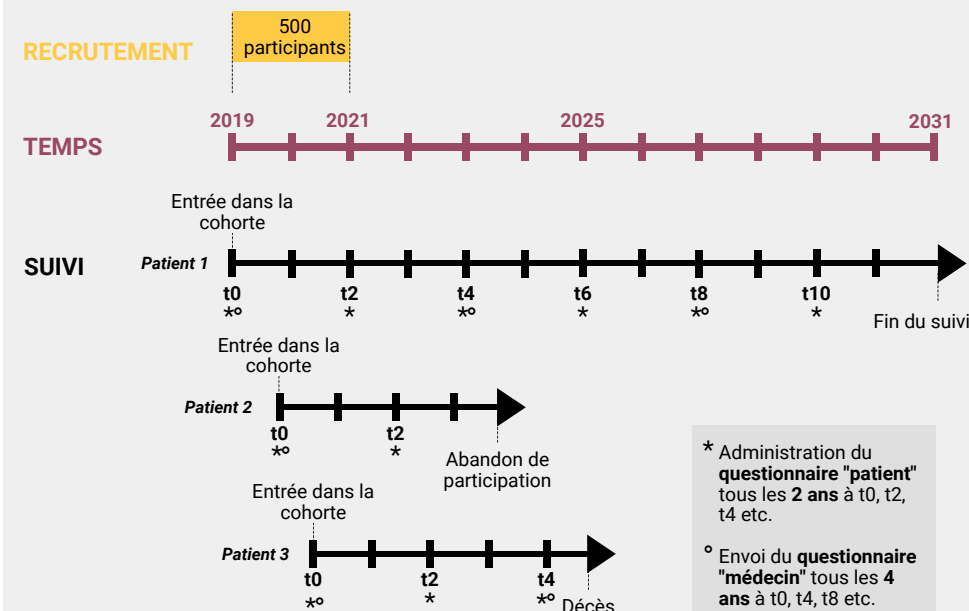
RECRUTEMENT

500 participants

TEMPS

2019

2021

2025

2031

SUIVI

Entrée dans la cohorte

Patient 1

t0 *°

t2 *

t4 *°

t6 *

t8 *°

t10 *

Fin du suivi

Entrée dans la cohorte

Patient 2

t0 *°

t2 *

Abandon de participation

Entrée dans la cohorte

Patient 3

t0 *°

t2 *

t4 *°

Décès

* Administration du **questionnaire "patient"** tous les **2 ans** à t0, t2, t4 etc.

° Envoi du **questionnaire "médecin"** tous les **4 ans** à t0, t4, t8 etc.